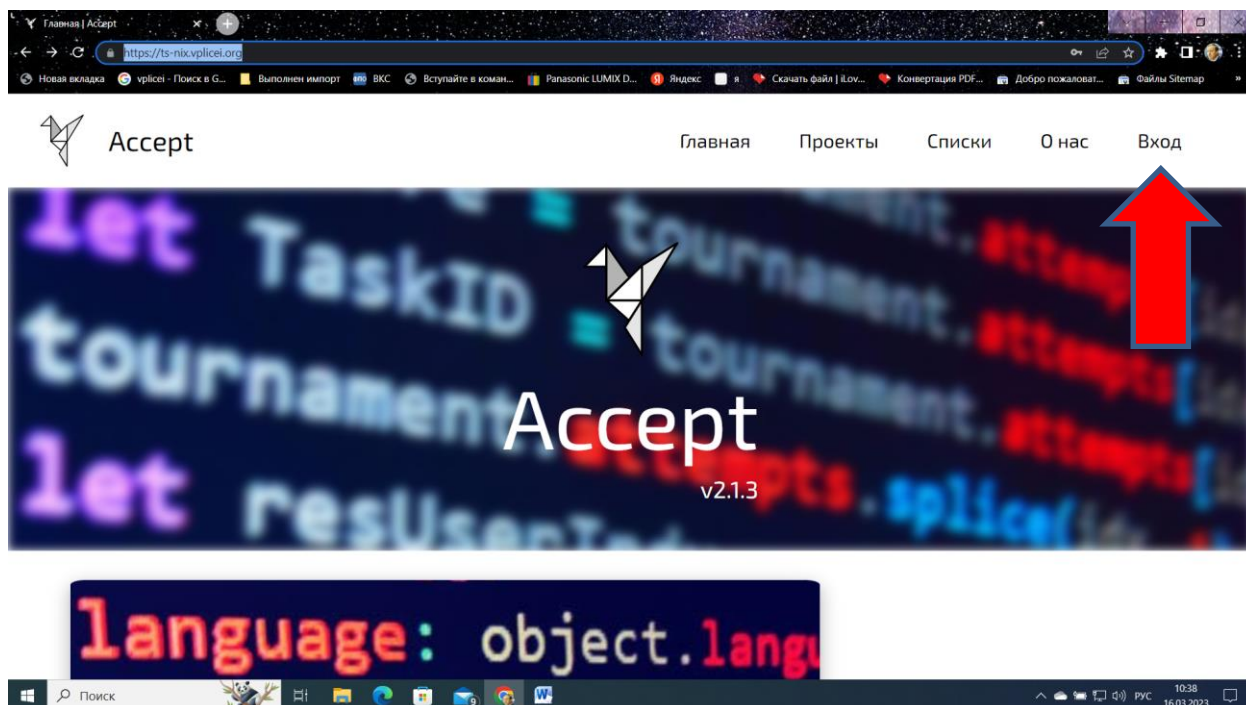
Главная | Accept
https://ts-nix.vplicei.org
Новая вкладка vplicei - Поиск в G... Выполнен импорт ВКС Вступайте в коман... Panasonic LUMIX D... Яндекс я Скачать файл | iLov... Конвертация PDF... Добро пожаловат... Файлы Sitemap

Accept
Главная Проекты Списки О нас Вход

let TaskID = tournament.attempts[id
tournament = tournament.attempts[id
let resUserId attempts.splice(id

Accept
v2.1.3

language: object.langu

Поиск
РУС 10:38 16.03.2023